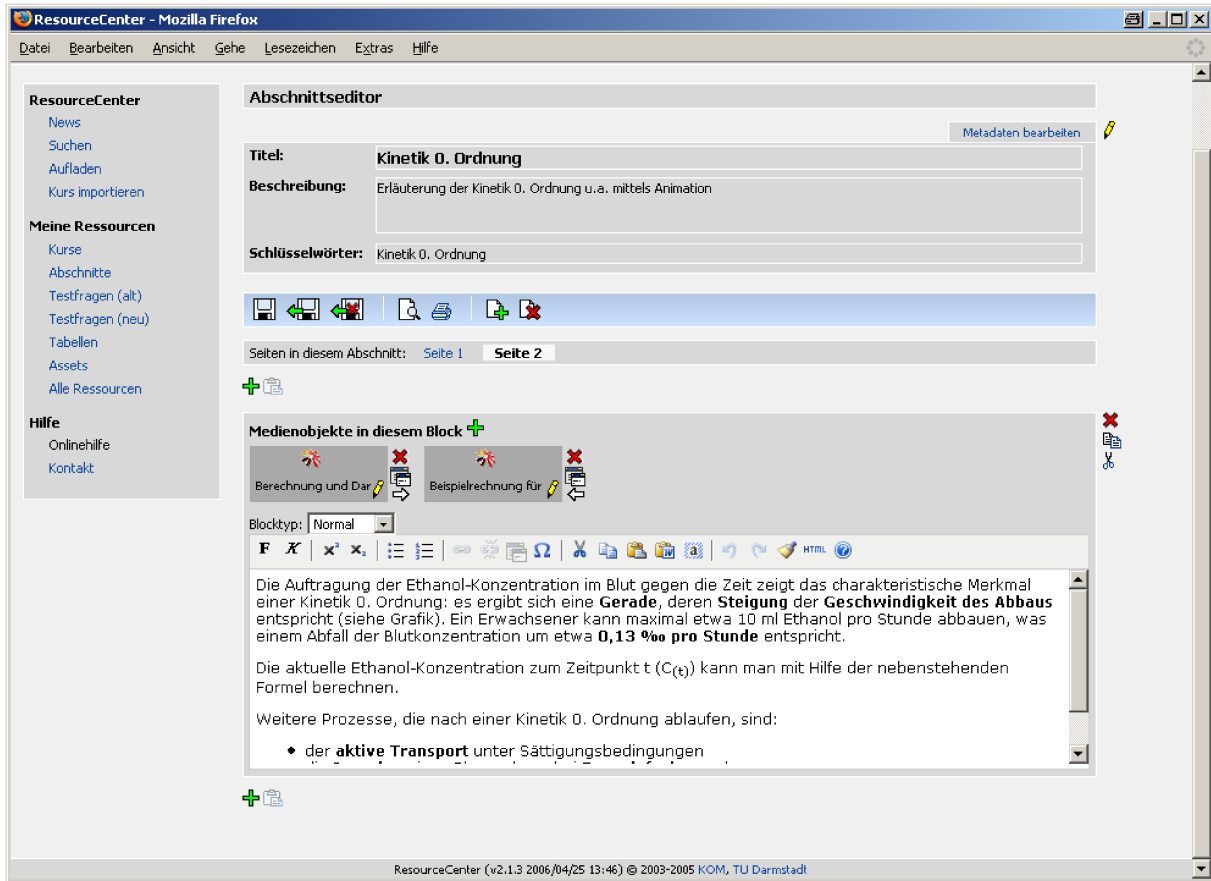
ResourceCenter - Mozilla Firefox

Datei Bearbeiten Ansicht Gehe Lesezeichen Extras Hilfe

ResourceCenter
News
Suchen
Aufladen
Kurs importieren

Meine Ressourcen
Kurse
Abschnitte
Testfragen (alt)
Testfragen (neu)
Tabellen
Assets
Alle Ressourcen

Hilfe
Onlinehilfe
Kontakt

Abschnittseditor

Metadaten bearbeiten

Titel: Kinetik 0. Ordnung
Beschreibung: Erläuterung der Kinetik 0. Ordnung u.a. mittels Animation
Schlüsselwörter: Kinetik 0. Ordnung

Seiten in diesem Abschnitt: Seite 1 Seite 2

Medienobjekte in diesem Block

Berechnung und Dar
Beispielrechnung für

Blocktyp: Normal

F K

Die Auftragung der Ethanol-Konzentration im Blut gegen die Zeit zeigt das charakteristische Merkmal einer Kinetik 0. Ordnung: es ergibt sich eine **Gerade**, deren **Steigung** der **Geschwindigkeit des Abbaus** entspricht (siehe Grafik). Ein Erwachsener kann maximal etwa 10 ml Ethanol pro Stunde abbauen, was einem Abfall der Blutkonzentration um etwa **0,13 ‰ pro Stunde** entspricht.

Die aktuelle Ethanol-Konzentration zum Zeitpunkt t ($C_{(t)}$) kann man mit Hilfe der nebenstehenden Formel berechnen.

Weitere Prozesse, die nach einer Kinetik 0. Ordnung ablaufen, sind:

• der **aktive Transport** unter Sättigungsbedingungen
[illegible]

ResourceCenter (v2.1.3 2006/04/25 13:46) © 2003-2005 KOM, TU Darmstadt